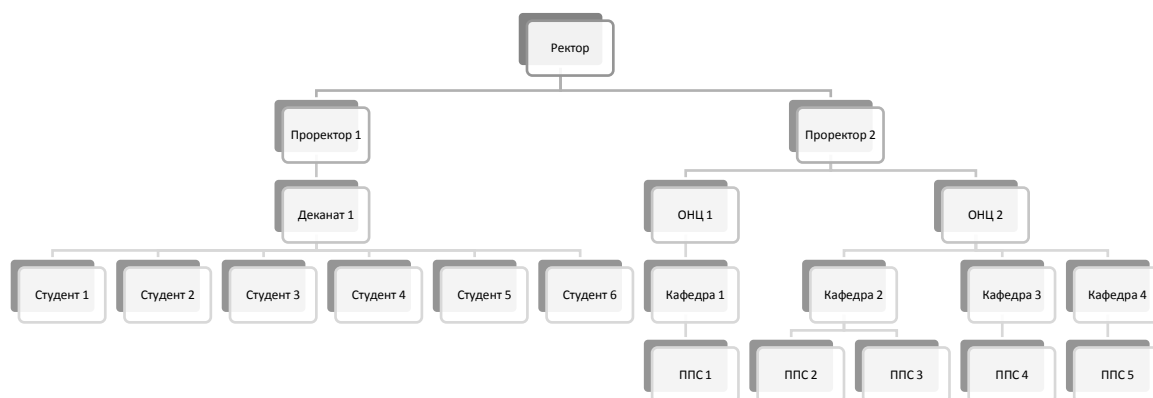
Ректор

Проректор 1

Проректор 2

Деканат 1

ОНЦ 1

ОНЦ 2

Студент 1

Студент 2

Студент 3

Студент 4

Студент 5

Студент 6

Кафедра 1

Кафедра 2

Кафедра 3

Кафедра 4

ППС 1

ППС 2

ППС 3

ППС 4

ППС 5